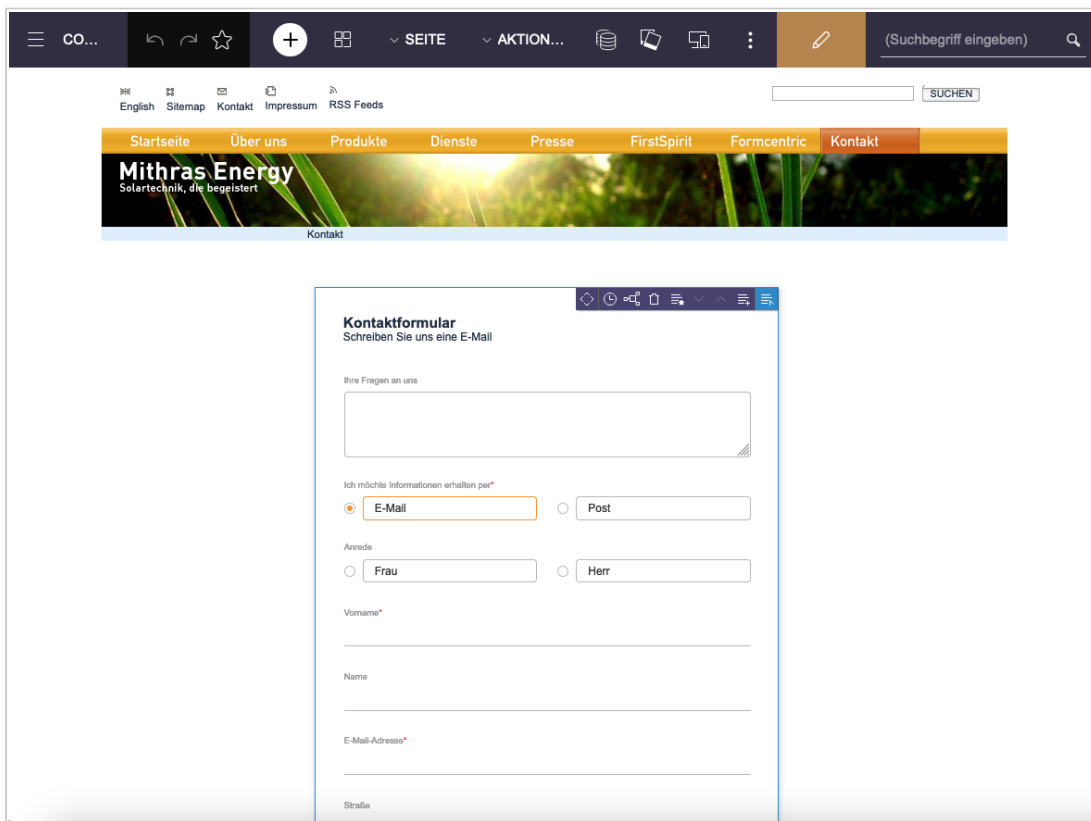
CO... SEITE AKTION... (Suchbegriff eingeben)

English Sitemap Kontakt Impressum RSS Feeds

SUCHEN

Startseite Über uns Produkte Dienste Presse FirstSpirit Formcentric Kontakt

Mithras Energy
Solartechnik, die begeistert

Kontakt

Kontaktformular
Schreiben Sie uns eine E-Mail

Ihre Fragen an uns

Ich möchte Informationen erhalten per*

E-Mail

Post

Anrede

Frau

Herr

Vorname*

Name

E-Mail-Adresse*

Straße